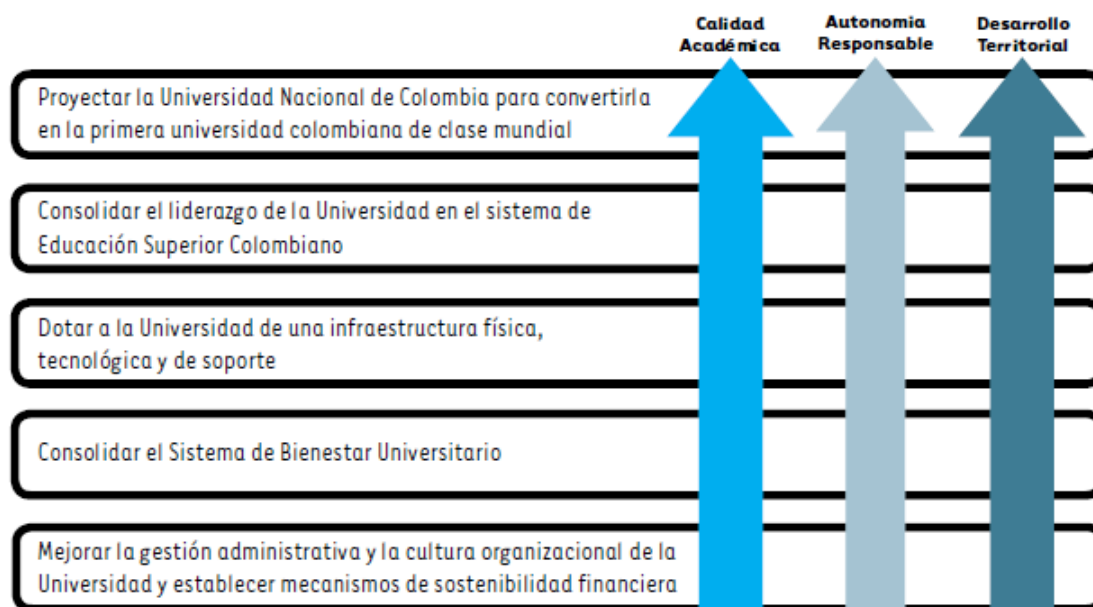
Calidad Académica

Autonomia Responsable

Desarrollo Territorial

Proyectar la Universidad Nacional de Colombia para convertirla en la primera universidad colombiana de clase mundial

Consolidar el liderazgo de la Universidad en el sistema de Educación Superior Colombiano

Dotar a la Universidad de una infraestructura física, tecnológica y de soporte

Consolidar el Sistema de Bienestar Universitario

Mejorar la gestión administrativa y la cultura organizacional de la Universidad y establecer mecanismos de sostenibilidad financiera